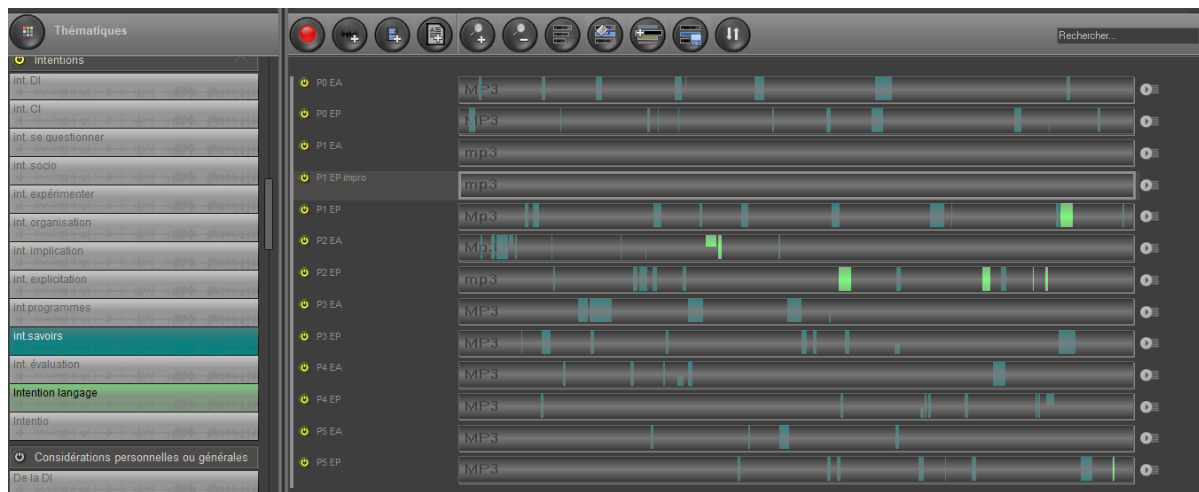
Thématiques
Intentions
int. DI
int. CI
int. se questionner
int. socio
int. expérimenter
int. organisation
int. implication
int. explicitation
int.programmes
int.savoirs
int. évaluation
Intention langage
Intentio
Considérations personnelles ou générales
De la DI

Rechercher...

P0 EA
MP3
P0 EP
MP3
P1 EA
mp3
P1 EP impro
mp3
P1 EP
Mp3
P2 EA
Mp3
P2 EP
mp3
P3 EA
MP3
P3 EP
MP3
P4 EA
MP3
P4 EP
MP3
P5 EA
MP3
P5 EP
MP3